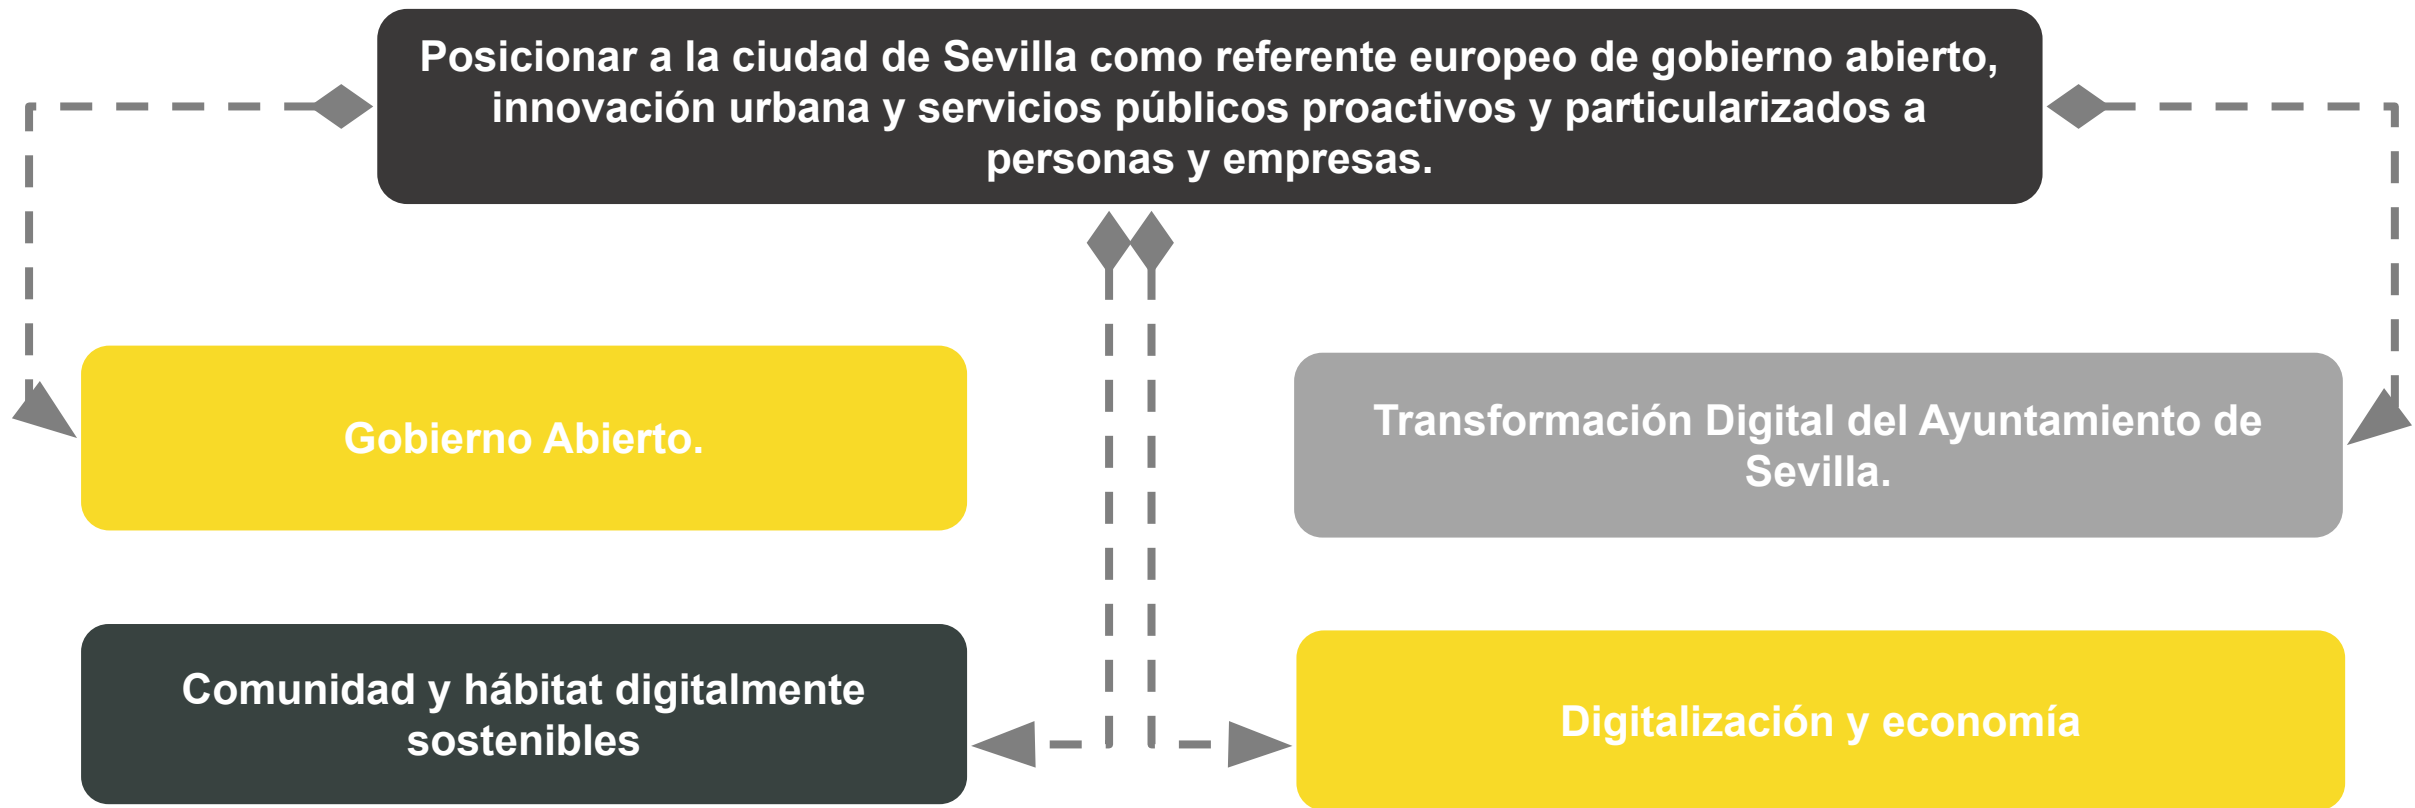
Posicionar a la ciudad de Sevilla como referente europeo de gobierno abierto, innovación urbana y servicios públicos proactivos y particularizados a personas y empresas.

Gobierno Abierto.

Transformación Digital del Ayuntamiento de Sevilla.

Comunidad y hábitat digitalmente sostenibles

Digitalización y economía